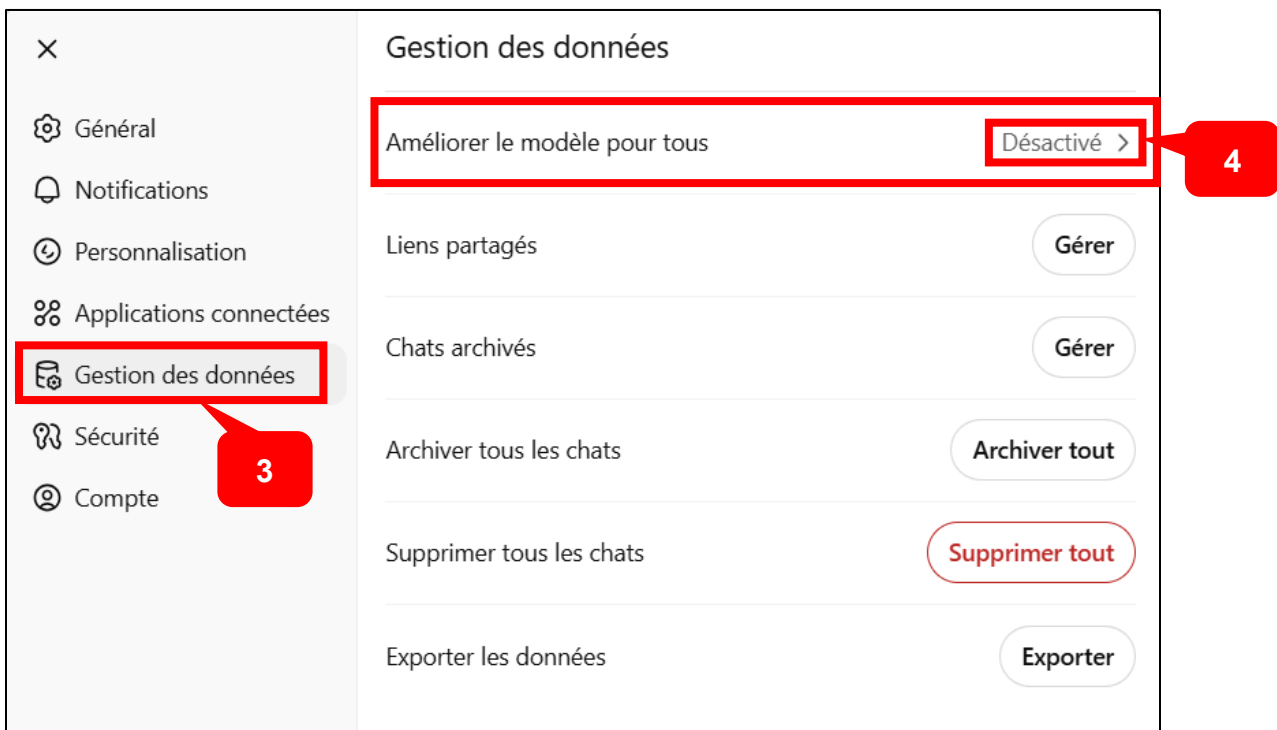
×

Général

Notifications

Personnalisation

Applications connectées

Gestion des données

Sécurité

Compte

3

Gestion des données

Améliorer le modèle pour tous Désactivé >

4

Liens partagés Gérer

Chats archivés Gérer

Archiver tous les chats Archiver tout

Supprimer tous les chats Supprimer tout

Exporter les données Exporter